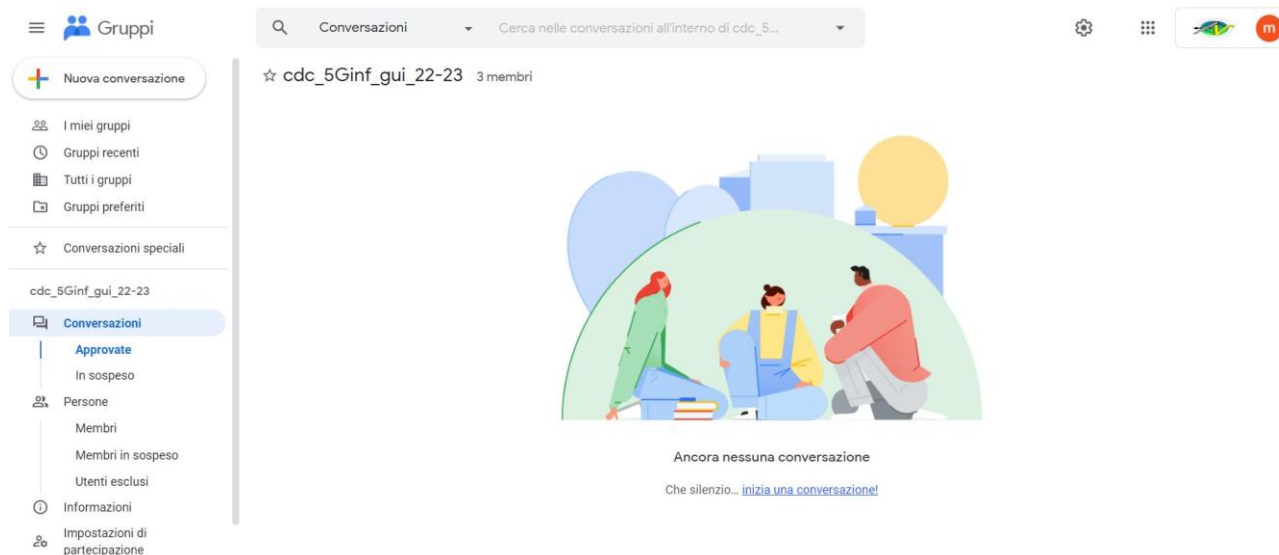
Gruppi

Conversazioni

Cerca nelle conversazioni all'interno di cdc_5...

m

Nuova conversazione

I miei gruppi

Gruppi recenti

Tutti i gruppi

Gruppi preferiti

Conversazioni speciali

cdc_5Ginf_gui_22-23

Conversazioni

Approvate

In sospeso

Persone

Membri

Membri in sospeso

Utenti esclusi

Informazioni

Impostazioni di partecipazione

☆ cdc_5Ginf_gui_22-23 3 membri

Ancora nessuna conversazione

Che silenzio... inizia una conversazione!